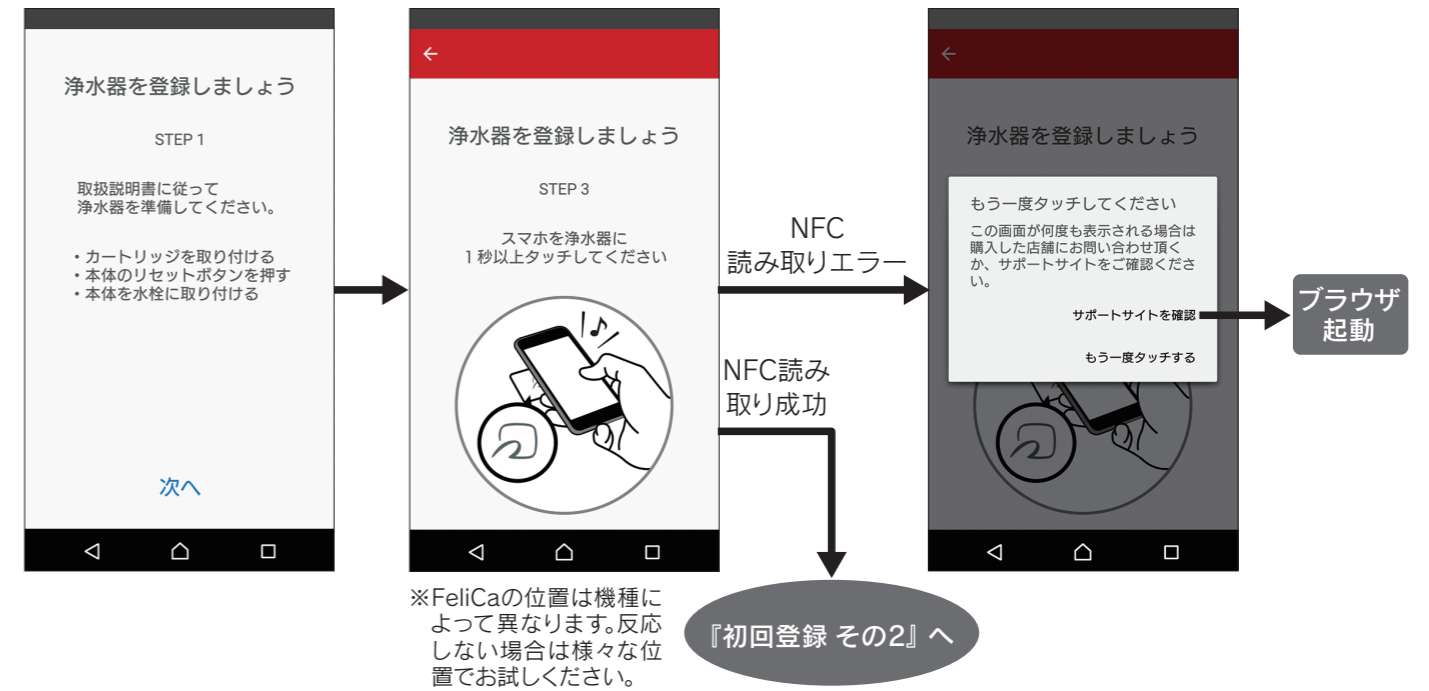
浄水器を登録しましょう

STEP 1

取扱説明書に従って
浄水器を準備してください。

・カートリッジを取り付ける
・本体のリセットボタンを押す
・本体を水栓に取り付ける

次へ

浄水器を登録しましょう

STEP 3

スマホを浄水器に
1秒以上タッチしてください

※FeliCaの位置は機種によって異なります。反応しない場合は様々な位置でお試しください。

NFC
読み取りエラー

NFC読み
取り成功

『初回登録 その2』へ

浄水器を登録しましょう

もう一度タッチしてください

この画面が何度も表示される場合は購入した店舗にお問い合わせ頂くか、サポートサイトをご確認ください。

サポートサイトを確認

もう一度タッチする

ブラウザ
起動